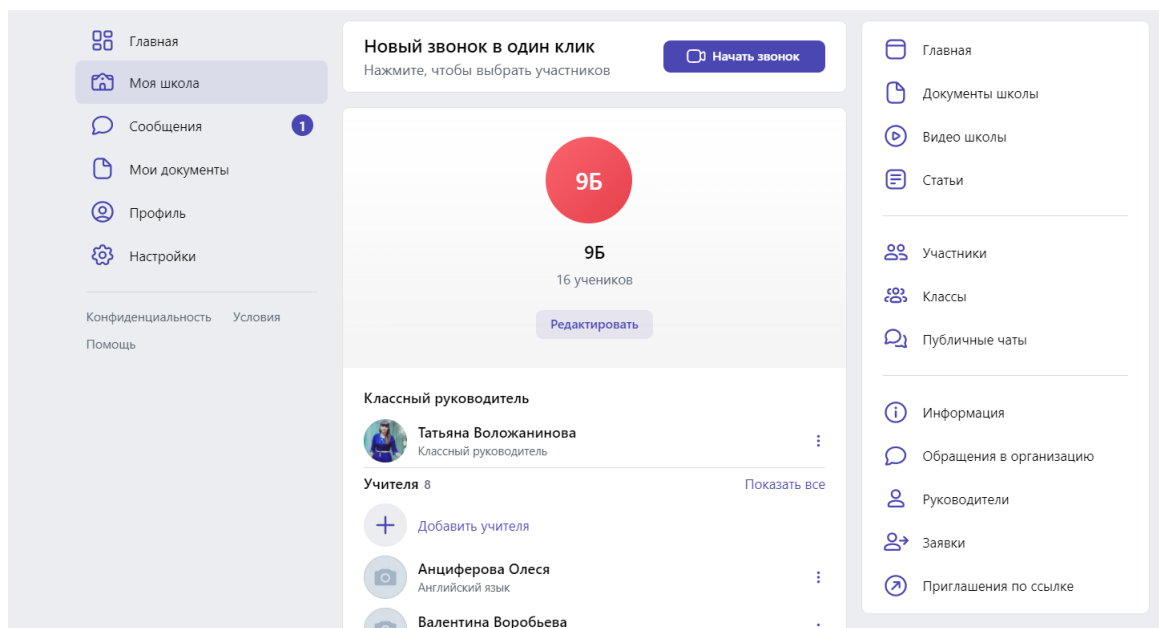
Главная
Моя школа
Сообщения 1
Мои документы
Профиль
Настройки

Конфиденциальность Условия
Помощь

Новый звонок в один клик
Нажмите, чтобы выбрать участников
Начать звонок

9Б
9Б
16 учеников
Редактировать

Классный руководитель
Татьяна Воложанинова
Классный руководитель

Учителя 8 Показать все
Добавить учителя
Анциферова Олеся
Английский язык
Валентина Воробьева

Главная
Документы школы
Видео школы
Статьи

Участники
Классы
Публичные чаты

Информация
Обращения в организацию
Руководители
Заявки
Приглашения по ссылке